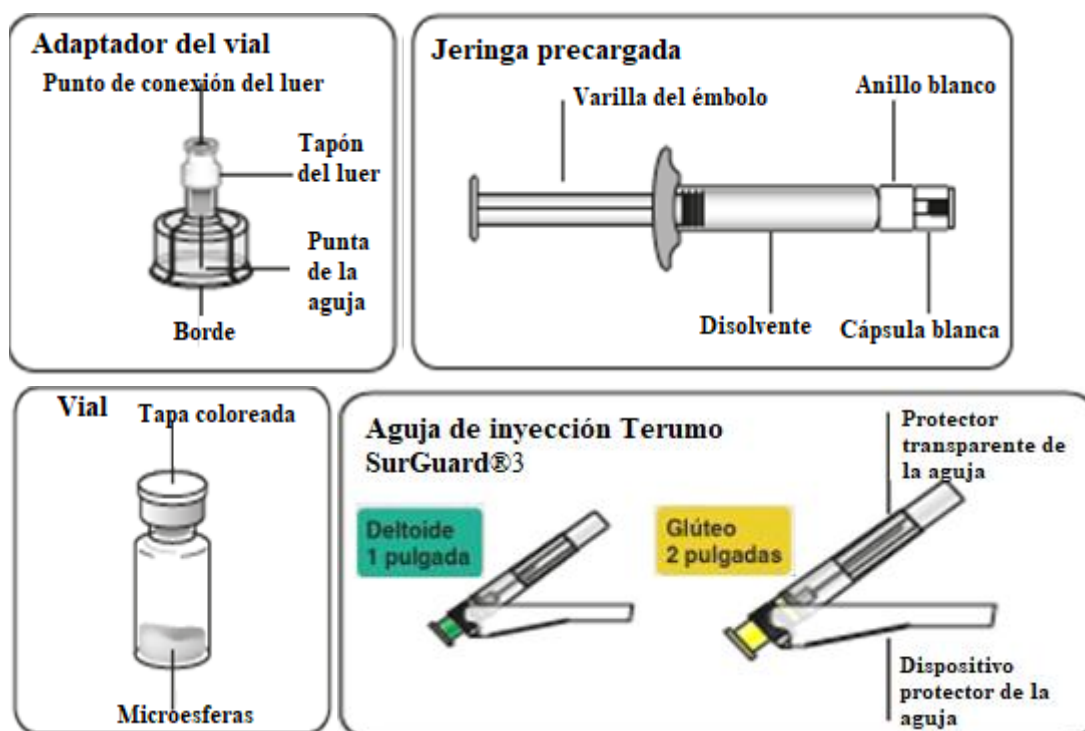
Adaptador del vial

Punto de conexión del luer

Tapón del luer

Punta de la aguja

Borde

Jeringa precargada

Varilla del émbolo

Anillo blanco

Disolvente

Cápsula blanca

Vial

Tapa coloreada

Microesferas

Aguja de inyección Terumo SurGuard®3

Protector transparente de la aguja

Deltoide 1 pulgada

Glúteo 2 pulgadas

Dispositivo protector de la aguja